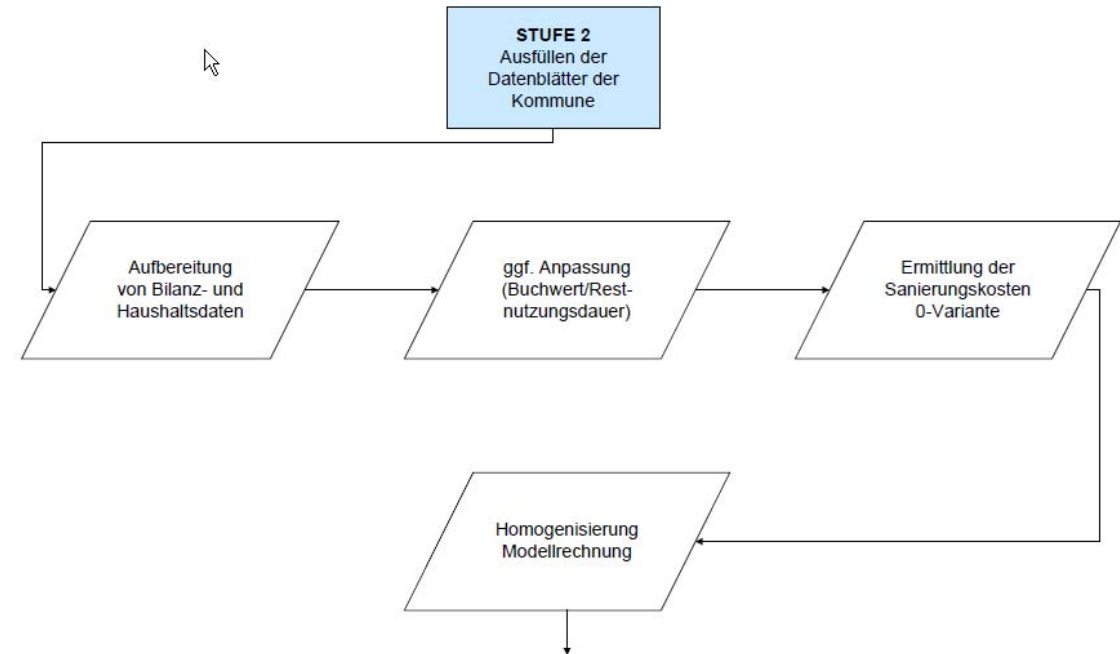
STUFE 2
Ausfüllen der Datenblätter der Kommune

Aufbereitung von Bilanz- und Haushaltsdaten

ggf. Anpassung (Buchwert/Restnutzungsdauer)

Ermittlung der Sanierungskosten 0-Variante

Homogenisierung Modellrechnung